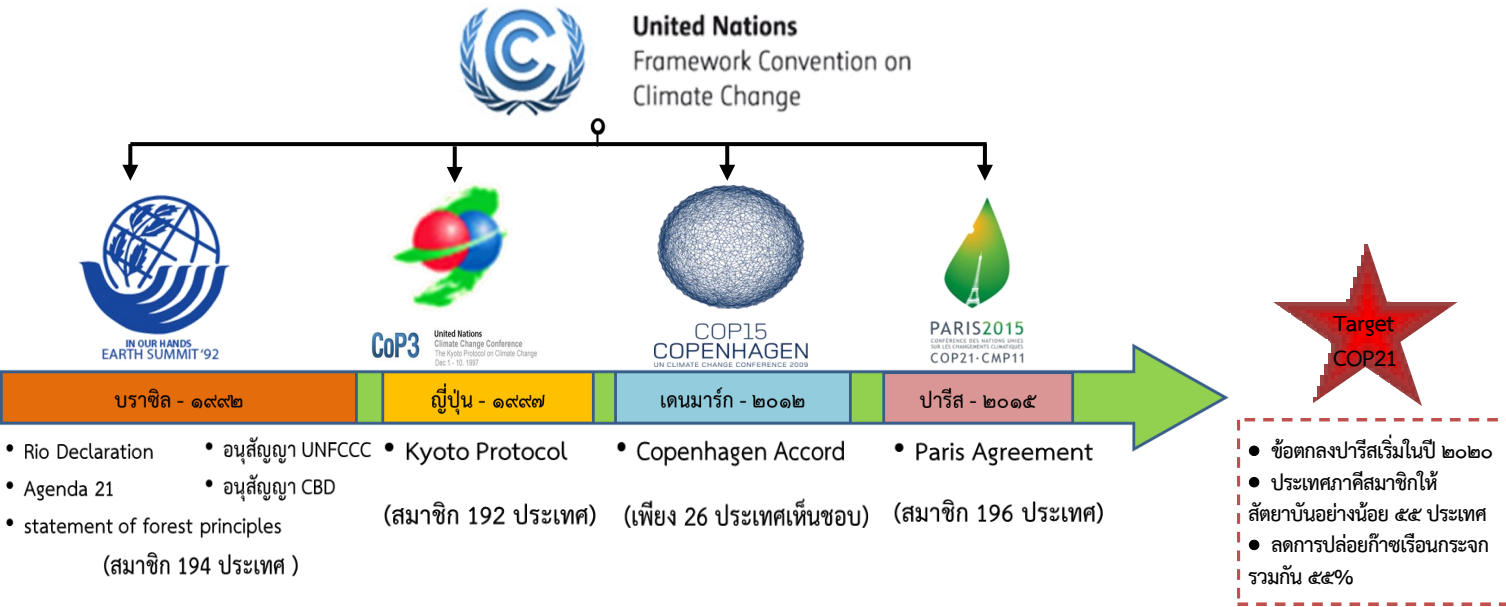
United Nations
Framework Convention on
Climate Change

IN OUR HANDS
EARTH SUMMIT'92

CoP3 United Nations
Climate Change Conference
The Kyoto Protocol on Climate Change
Dec 1 - 10, 1997

COP15
COPENHAGEN
UN CLIMATE CHANGE CONFERENCE 2009

PARIS2015
CONFÉRENCE DES NATIONS UNIES SUR LES CHANGEMENTS CLIMATIQUES
COP21·CMP11

Target
COP21

บราซิล - ๑๙๙๒

ญี่ปุ่น - ๑๙๙๗

เดนมาร์ก - ๒๐๑๒

ปารีส - ๒๐๑๕

• Rio Declaration
• Agenda 21
• statement of forest principles
• อนุสัญญา UNFCCC
• อนุสัญญา CBD
(สมาชิก 194 ประเทศ )

• Kyoto Protocol
(สมาชิก 192 ประเทศ)

• Copenhagen Accord
(เพียง 26 ประเทศเห็นชอบ)

• Paris Agreement
(สมาชิก 196 ประเทศ)

● ข้อตกลงปารีสเริ่มในปี ๒๐๒๐
● ประเทศภาคีสมาชิกให้สัตยาบันอย่างน้อย ๕๕ ประเทศ
● ลดการปล่อยก๊าซเรือนกระจกรวมกัน ๕๕%